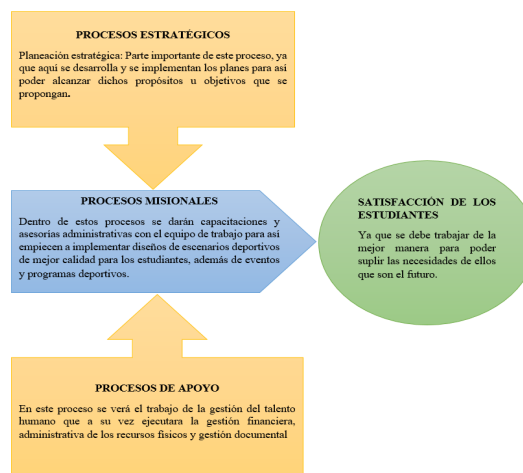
PROCESOS ESTRATÉGICOS

Planeación estratégica: Parte importante de este proceso, ya que aquí se desarrolla y se implementan los planes para así poder alcanzar dichos propósitos u objetivos que se propongan.

PROCESOS MISIONALES

Dentro de estos procesos se darán capacitaciones y asesorías administrativas con el equipo de trabajo para así empiecen a implementar diseños de escenarios deportivos de mejor calidad para los estudiantes, además de eventos y programas deportivos.

SATISFACCIÓN DE LOS ESTUDIANTES

Ya que se debe trabajar de la mejor manera para poder suplir las necesidades de ellos que son el futuro.

PROCESOS DE APOYO

En este proceso se verá el trabajo de la gestión del talento humano que a su vez ejecutara la gestión financiera, administrativa de los recursos físicos y gestión documental